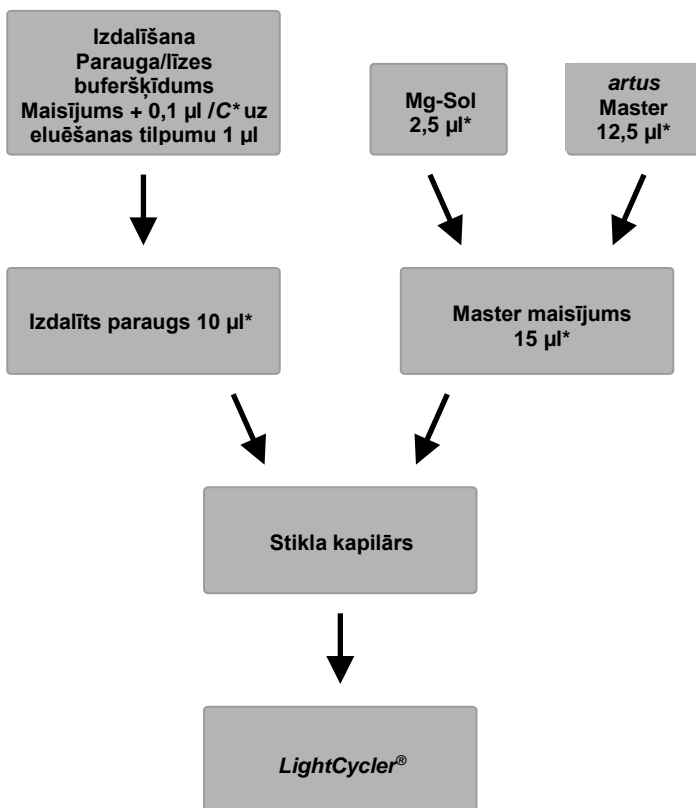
Izdalīšana
Parauga/līzes buferšķīdums
Maisījums + 0,1 µl /C* uz eluēšanas tilpumu 1 µl

Mg-Sol
2,5 µl*

artus
Master
12,5 µl*

Izdalīts paraugs 10 µl*

Master maisījums
15 µl*

Stikla kapilārs

LightCycler®